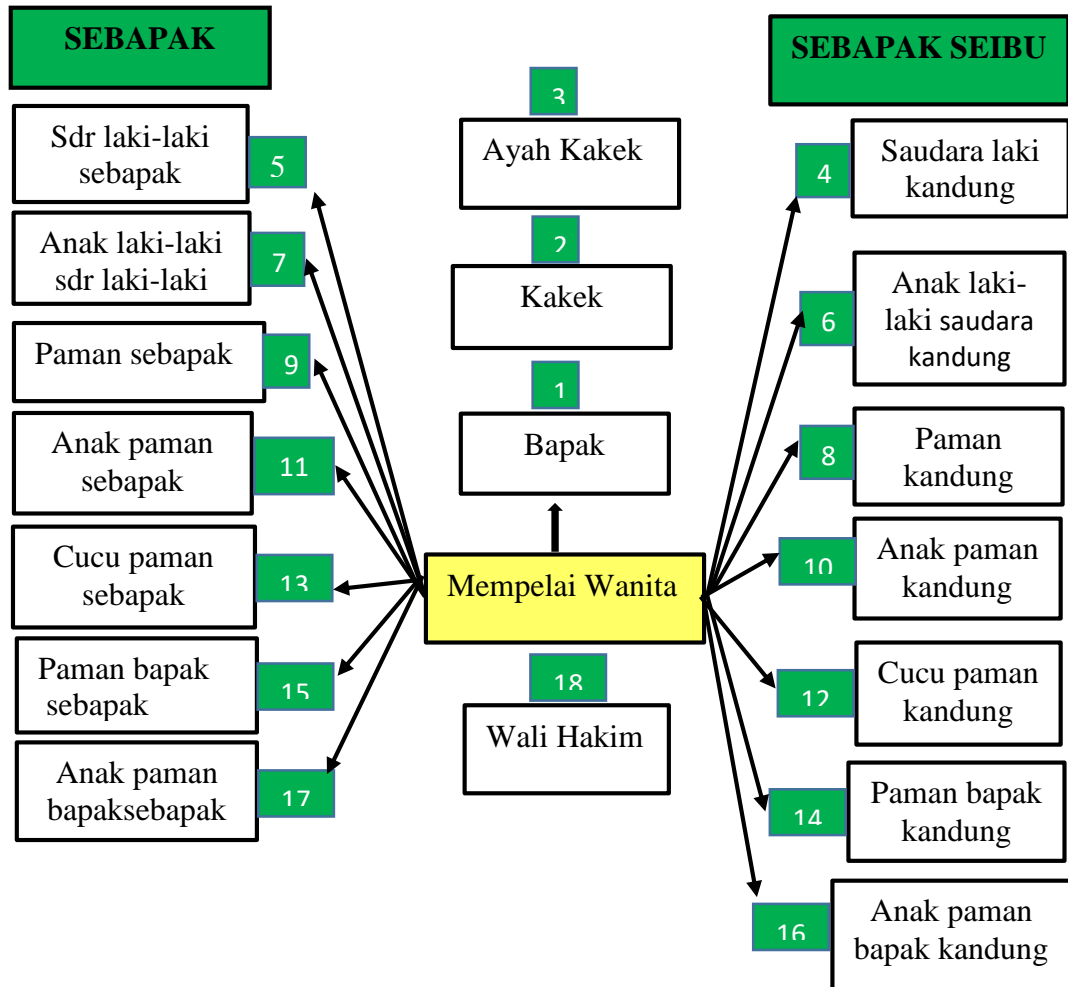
SEBAPAK

SEBAPAK SEIBU

3

Ayah Kakek

2

Kakek

1

Bapak

Mempelai Wanita

18

Wali Hakim

Sdr laki-laki sebapak

5

Anak laki-laki sdr laki-laki

7

Paman sebapak

9

Anak paman sebapak

11

Cucu paman sebapak

13

Paman bapak sebapak

15

Anak paman bapaksebapak

17

4

Saudara laki kandung

6

Anak laki-laki saudara kandung

8

Paman kandung

10

Anak paman kandung

12

Cucu paman kandung

14

Paman bapak kandung

16

Anak paman bapak kandung